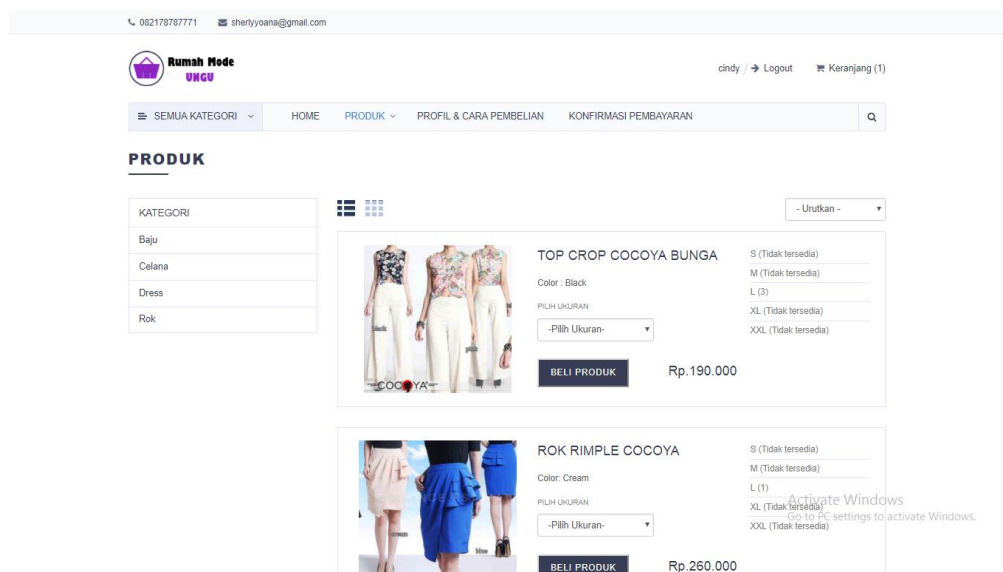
082178787771 sherlyyoana@gmail.com

Rumah Mode UNGU

cindy / Logout Keranjang (1)

SEMUA KATEGORI HOME PRODUK PROFIL & CARA PEMBELIAN KONFIRMASI PEMBAYARAN

PRODUK

KATEGORI
Baju
Celana
Dress
Rok

- Urutkan -

COCOYA

TOP CROP COCOYA BUNGA
Color : Black
PILIH UKURAN
-Pilih Ukuran-
BELI PRODUK
Rp.190.000

S (Tidak tersedia)
M (Tidak tersedia)
L (3)
XL (Tidak tersedia)
XXL (Tidak tersedia)

ROK RIMPLE COCOYA
Color: Cream
PILIH UKURAN
-Pilih Ukuran-
BELI PRODUK
Rp.260.000

S (Tidak tersedia)
M (Tidak tersedia)
L (1)
XL (Tidak tersedia)
XXL (Tidak tersedia)

Activate Windows
Go to PC settings to activate Windows.